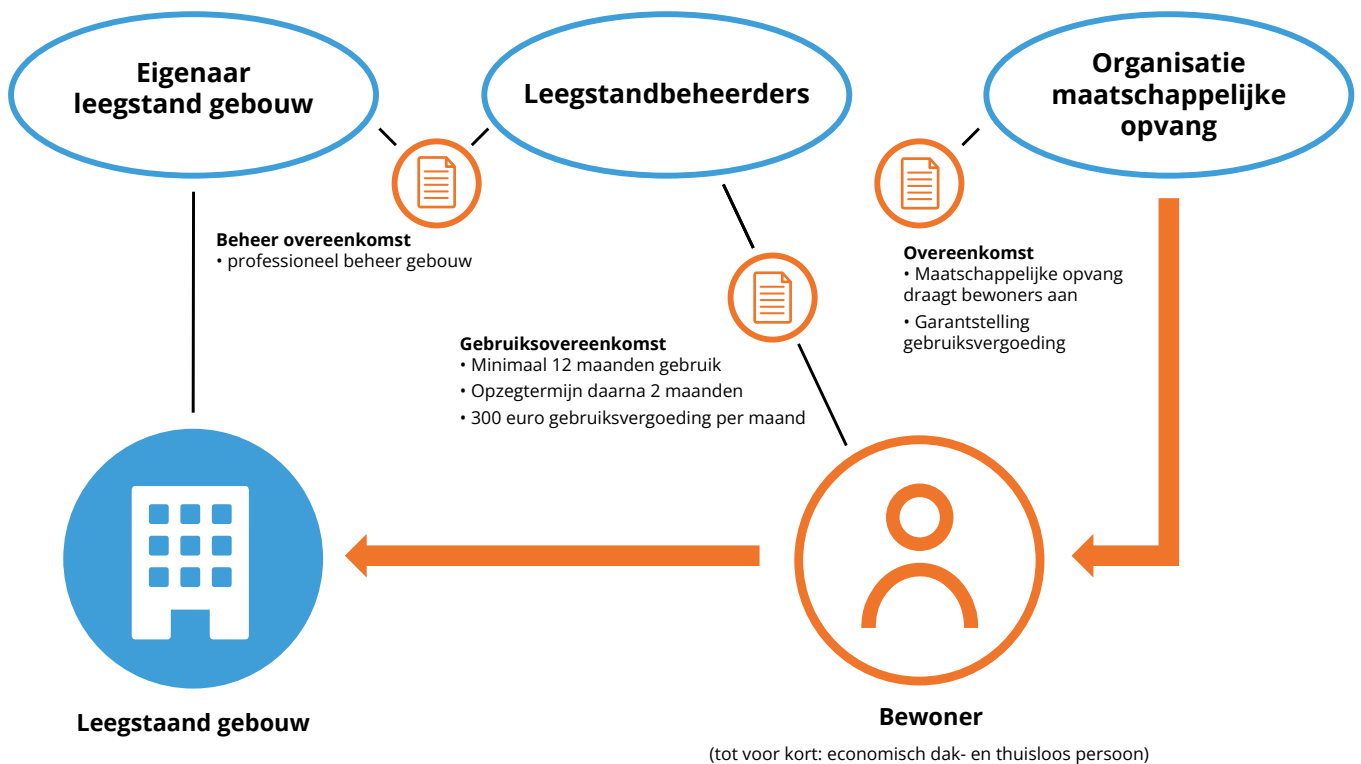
Eigenaar leegstand gebouw

Leegstandbeheerders

Organisatie maatschappelijke opvang

Beheer overeenkomst
• professioneel beheer gebouw

Overeenkomst
• Maatschappelijke opvang draagt bewoners aan
• Garantstelling gebruiksvergoeding

Gebruiksovereenkomst
• Minimaal 12 maanden gebruik
• Opzegtermijn daarna 2 maanden
• 300 euro gebruiksvergoeding per maand

Leegstaand gebouw

Bewoner
(tot voor kort: economisch dak- en thuisloos persoon)